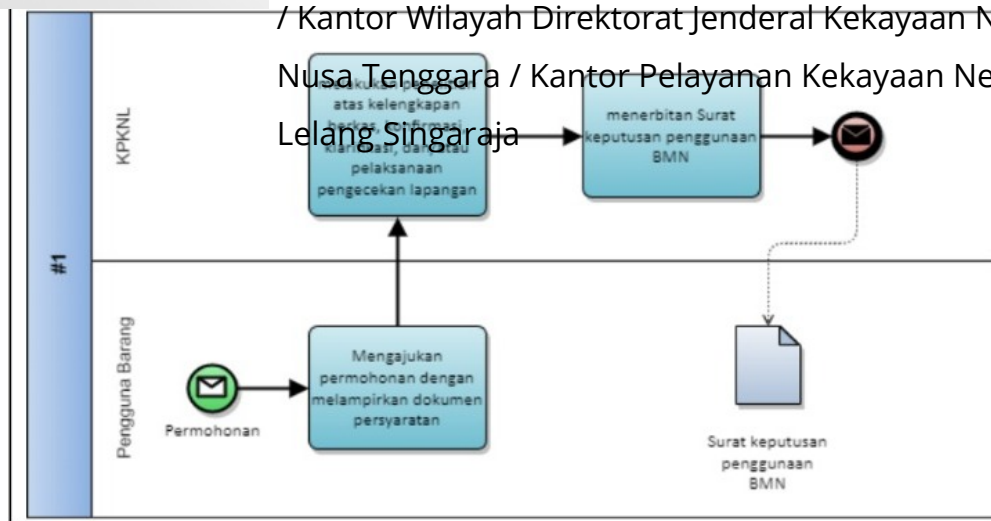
/ Kantor Wilayah Direktorat Jenderal Kekayaan N

Nusa Tenggara / Kantor Pelayanan Kekayaan Ne

Lelang Singaraja

#1

KPKNL

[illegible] atas kelengkapan berkas, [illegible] klarifikasi, dan/atau pelaksanaan pengecekan lapangan

menerbitan Surat keputusan penggunaan BMN

Pengguna Barang

Permohonan

Mengajukan permohonan dengan melampirkan dokumen persyaratan

Surat keputusan penggunaan BMN